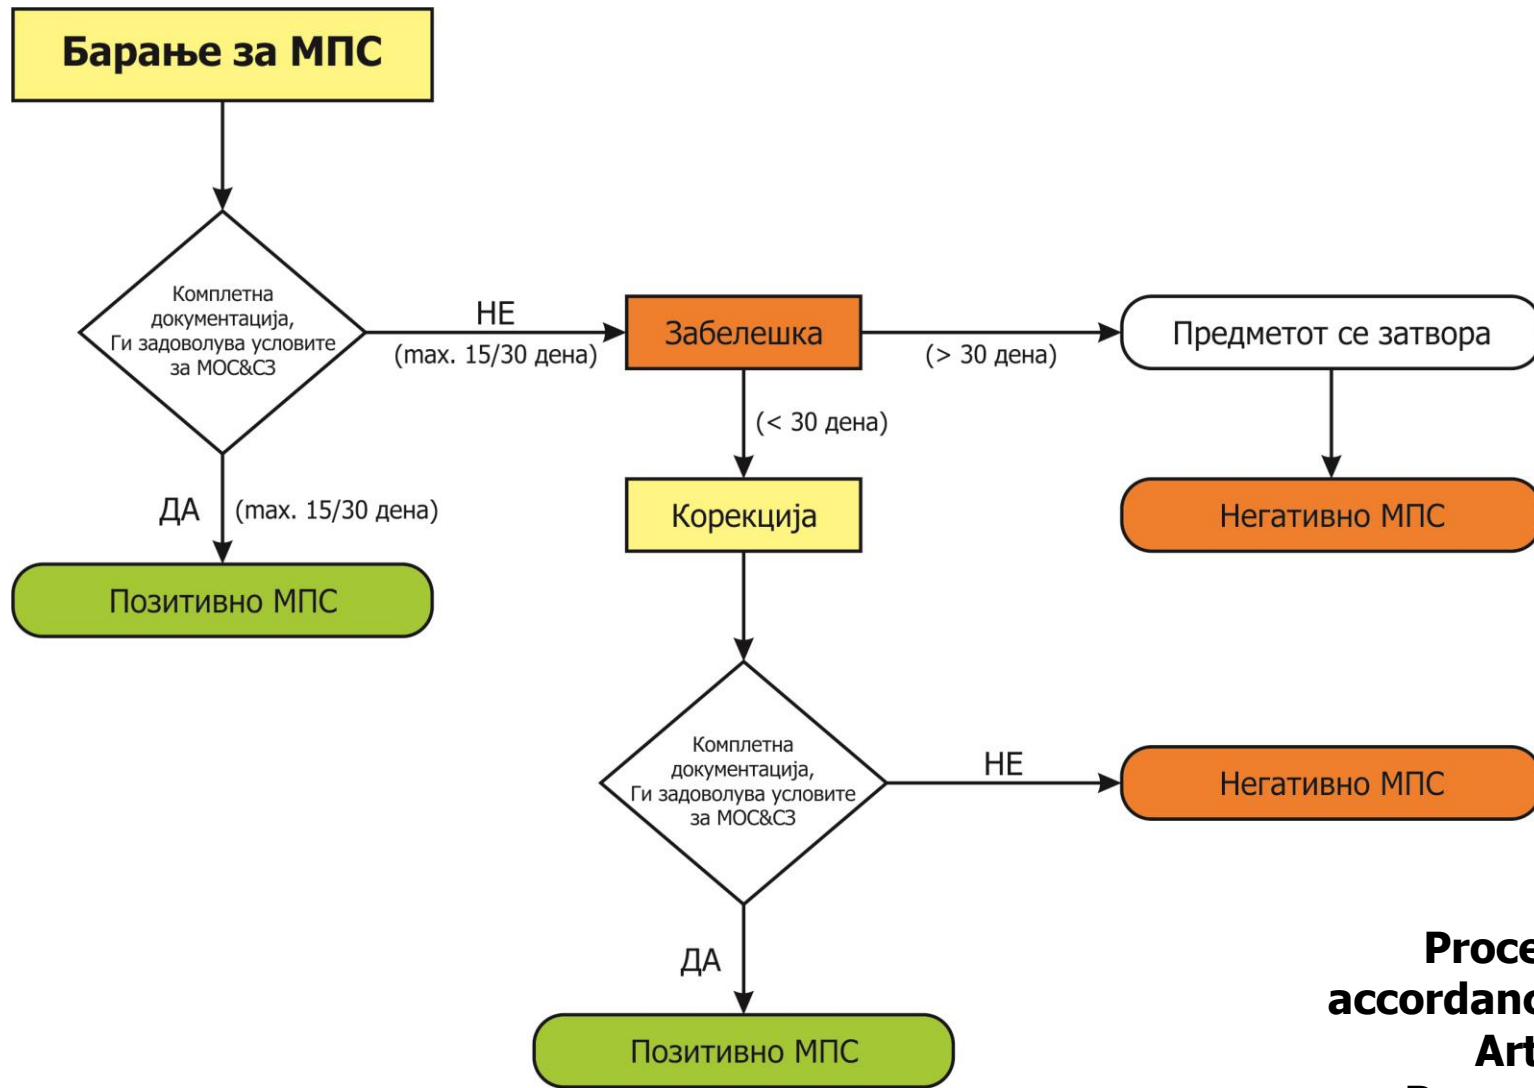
Барање за МПС

Комплетна документација, Ги задоволува условите за МОС&СЗ

НЕ
(max. 15/30 дена)

Забелешка

(> 30 дена)

Предметот се затвора

(< 30 дена)

ДА
(max. 15/30 дена)

Корекција

Негативно МПС

Позитивно МПС

Комплетна документација, Ги задоволува условите за МОС&СЗ

НЕ

Негативно МПС

ДА

Позитивно МПС

Proce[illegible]
accordanc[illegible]
Art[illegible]